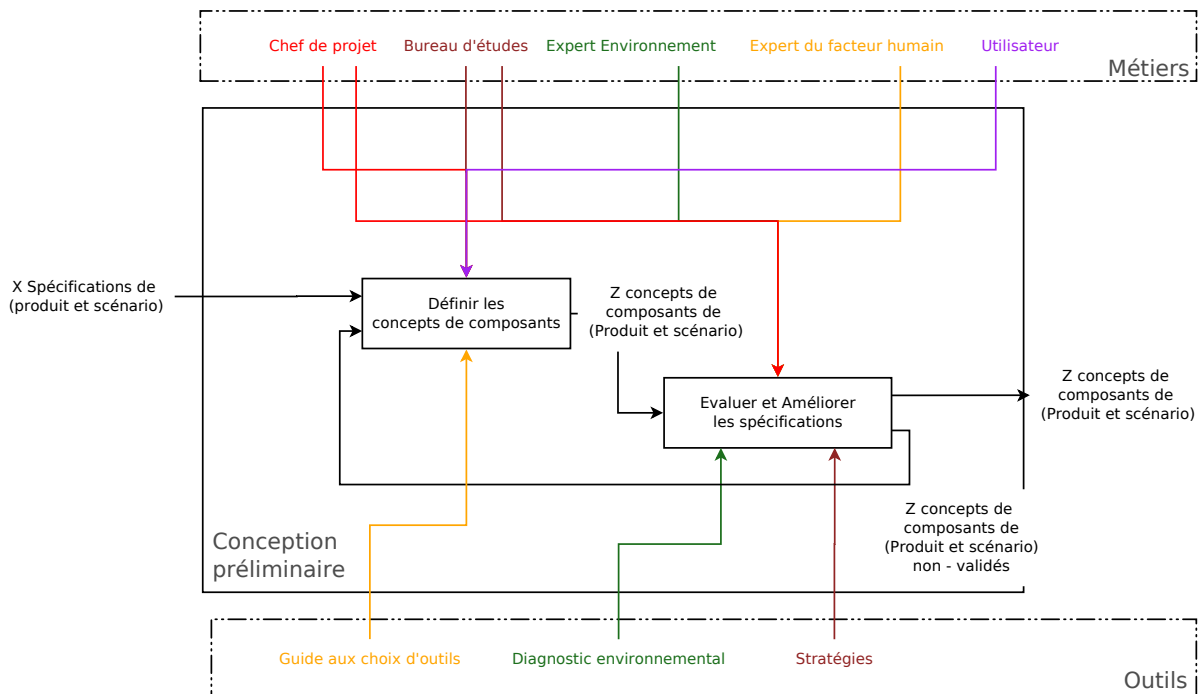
Chef de projet
Bureau d'études
Expert Environnement
Expert du facteur humain
Utilisateur
Métiers

X Spécifications de (produit et scénario)

Définir les concepts de composants

Z concepts de composants de (Produit et scénario)

Evaluer et Améliorer les spécifications

Z concepts de composants de (Produit et scénario)

Z concepts de composants de (Produit et scénario) non - validés

Conception préliminaire

Guide aux choix d'outils
Diagnostic environnemental
Stratégies
Outils